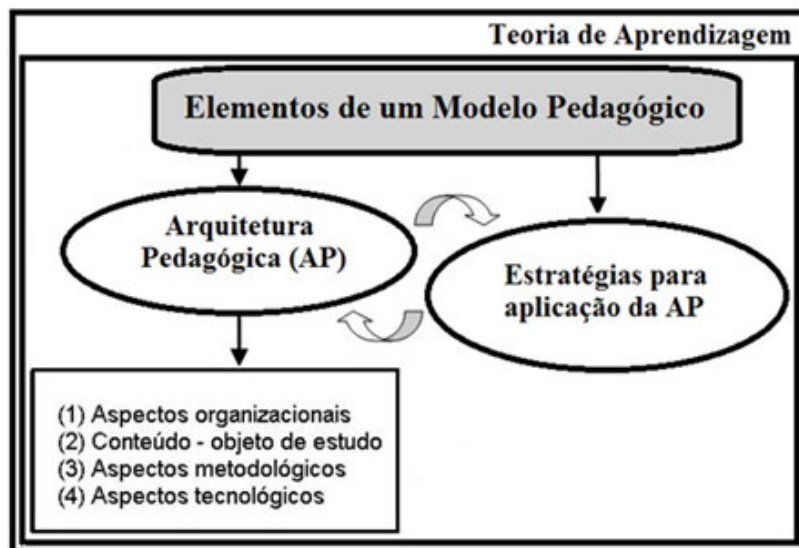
Teoria de Aprendizagem

Elementos de um Modelo Pedagógico

Arquitetura Pedagógica (AP)

Estratégias para aplicação da AP

(1) Aspectos organizacionais
(2) Conteúdo - objeto de estudo
(3) Aspectos metodológicos
(4) Aspectos tecnológicos